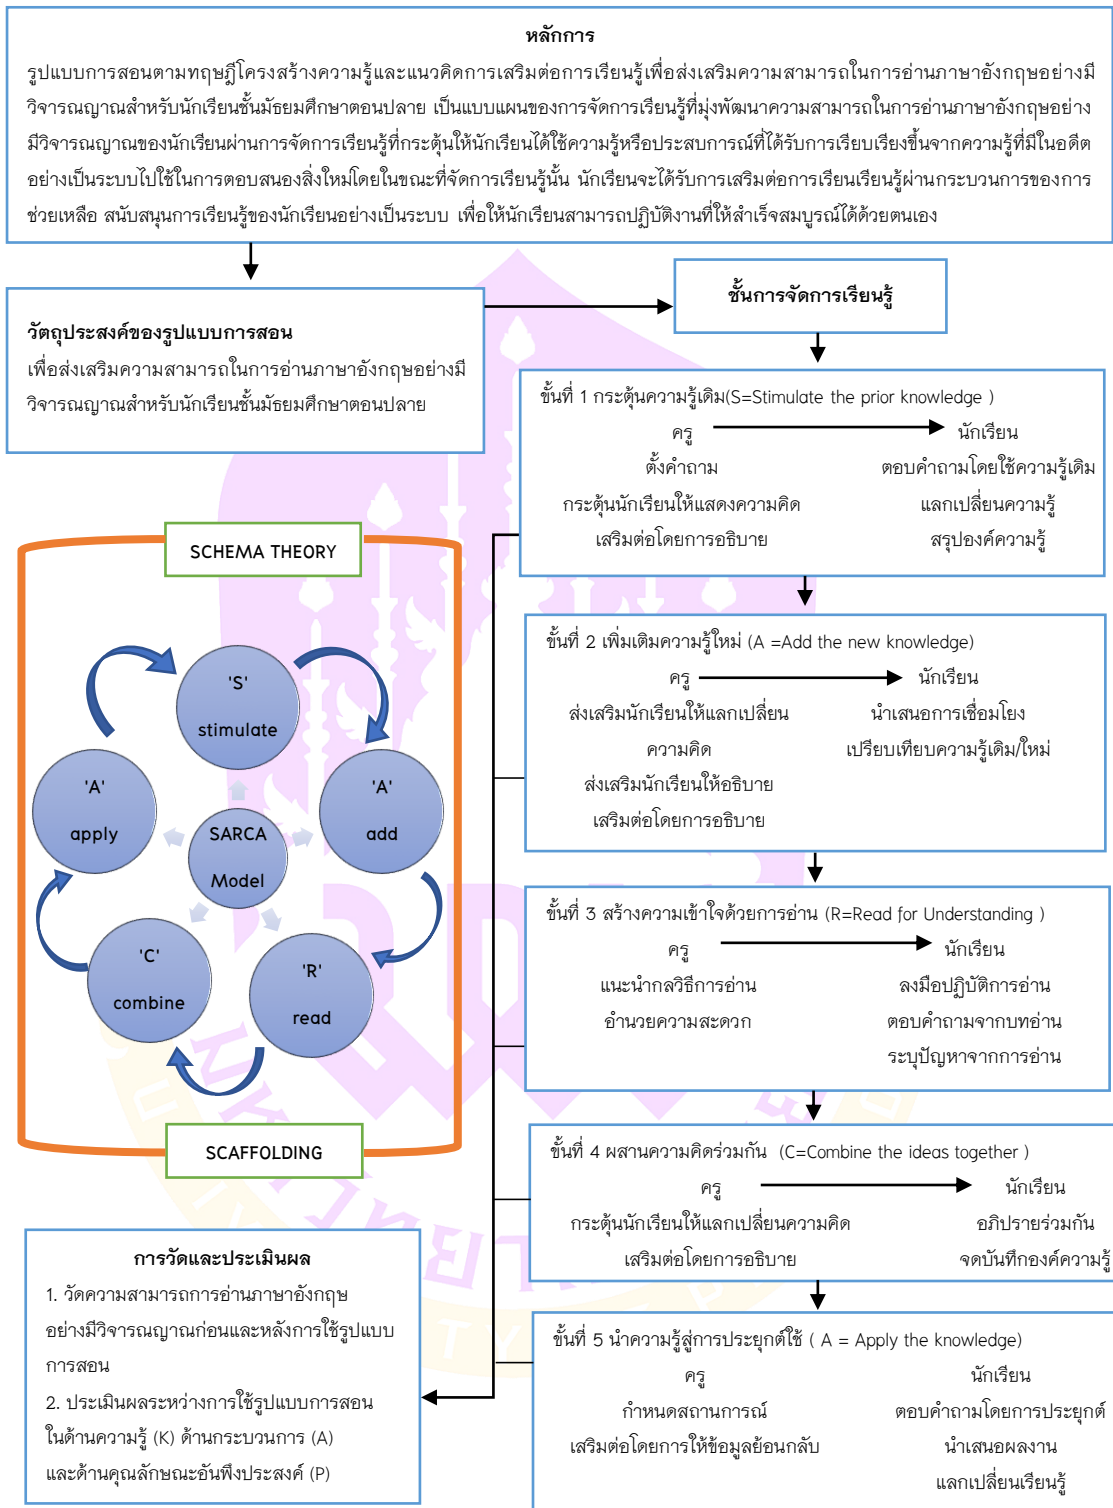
หลักการ

รูปแบบการสอนตามทฤษฎีโครงสร้างความรู้และแนวคิดการเสริมต่อการเรียนรู้เพื่อส่งเสริมความสามารถในการอ่านภาษาอังกฤษอย่างมีวิจารณญาณสำหรับนักเรียนชั้นมัธยมศึกษาตอนปลาย เป็นแบบแผนของการจัดการเรียนรู้ที่มุ่งพัฒนาความสามารถในการอ่านภาษาอังกฤษอย่างมีวิจารณญาณของนักเรียนผ่านการจัดการเรียนรู้ที่กระตุ้นให้นักเรียนได้ใช้ความรู้หรือประสบการณ์ที่ได้รับการเรียนเรียงขึ้นจากความรู้ที่มีในอดีตอย่างเป็นระบบไปใช้ในการตอบสนองสิ่งใหม่โดยในขณะที่จัดการเรียนรู้นั้น นักเรียนจะได้รับการเสริมต่อการเรียนเรียนรู้ผ่านกระบวนการของการช่วยเหลือ สนับสนุนการเรียนรู้ของนักเรียนอย่างเป็นระบบ เพื่อให้นักเรียนสามารถปฏิบัติงานที่ให้สำเร็จสมบูรณ์ได้ด้วยตนเอง

วัตถุประสงค์ของรูปแบบการสอน
เพื่อส่งเสริมความสามารถในการอ่านภาษาอังกฤษอย่างมีวิจารณญาณสำหรับนักเรียนชั้นมัธยมศึกษาตอนปลาย

ขั้นการจัดการเรียนรู้

ขั้นที่ 1 กระตุ้นความรู้เดิม(S=Stimulate the prior knowledge )
ครู นักเรียน
ตั้งคำถาม ตอบคำถามโดยใช้ความรู้เดิม
กระตุ้นนักเรียนให้แสดงความคิด แลกเปลี่ยนความรู้
เสริมต่อโดยการอธิบาย สรุปองค์ความรู้

SCHEMA THEORY

'S' stimulate
'A' apply
SARCA Model
'A' add
'C' combine
'R' read

SCAFFOLDING

ขั้นที่ 2 เพิ่มเติมความรู้ใหม่ (A =Add the new knowledge)
ครู นักเรียน
ส่งเสริมนักเรียนให้แลกเปลี่ยนความคิด นำเสนอการเชื่อมโยง
เปรียบเทียบความรู้เดิม/ใหม่
ส่งเสริมนักเรียนให้อธิบาย
เสริมต่อโดยการอธิบาย

ขั้นที่ 3 สร้างความเข้าใจด้วยการอ่าน (R=Read for Understanding )
ครู นักเรียน
แนะนำกลวิธีการอ่าน ลงมือปฏิบัติการอ่าน
อำนวยความสะดวก ตอบคำถามจากบทอ่าน
ระบุปัญหาจากการอ่าน

ขั้นที่ 4 ผสานความคิดร่วมกัน (C=Combine the ideas together )
ครู นักเรียน
กระตุ้นนักเรียนให้แลกเปลี่ยนความคิด อภิปรายร่วมกัน
เสริมต่อโดยการอธิบาย จดบันทึกองค์ความรู้

การวัดและประเมินผล
1. วัดความสามารถการอ่านภาษาอังกฤษอย่างมีวิจารณญาณก่อนและหลังการใช้รูปแบบการสอน
2. ประเมินผลระหว่างการใช้รูปแบบการสอนในด้านความรู้ (K) ด้านกระบวนการ (A) และด้านคุณลักษณะอันพึงประสงค์ (P)

ขั้นที่ 5 นำความรู้สู่การประยุกต์ใช้ ( A = Apply the knowledge)
ครู นักเรียน
กำหนดสถานการณ์ ตอบคำถามโดยการประยุกต์
เสริมต่อโดยการให้ข้อมูลย้อนกลับ นำเสนอผลงาน
แลกเปลี่ยนเรียนรู้